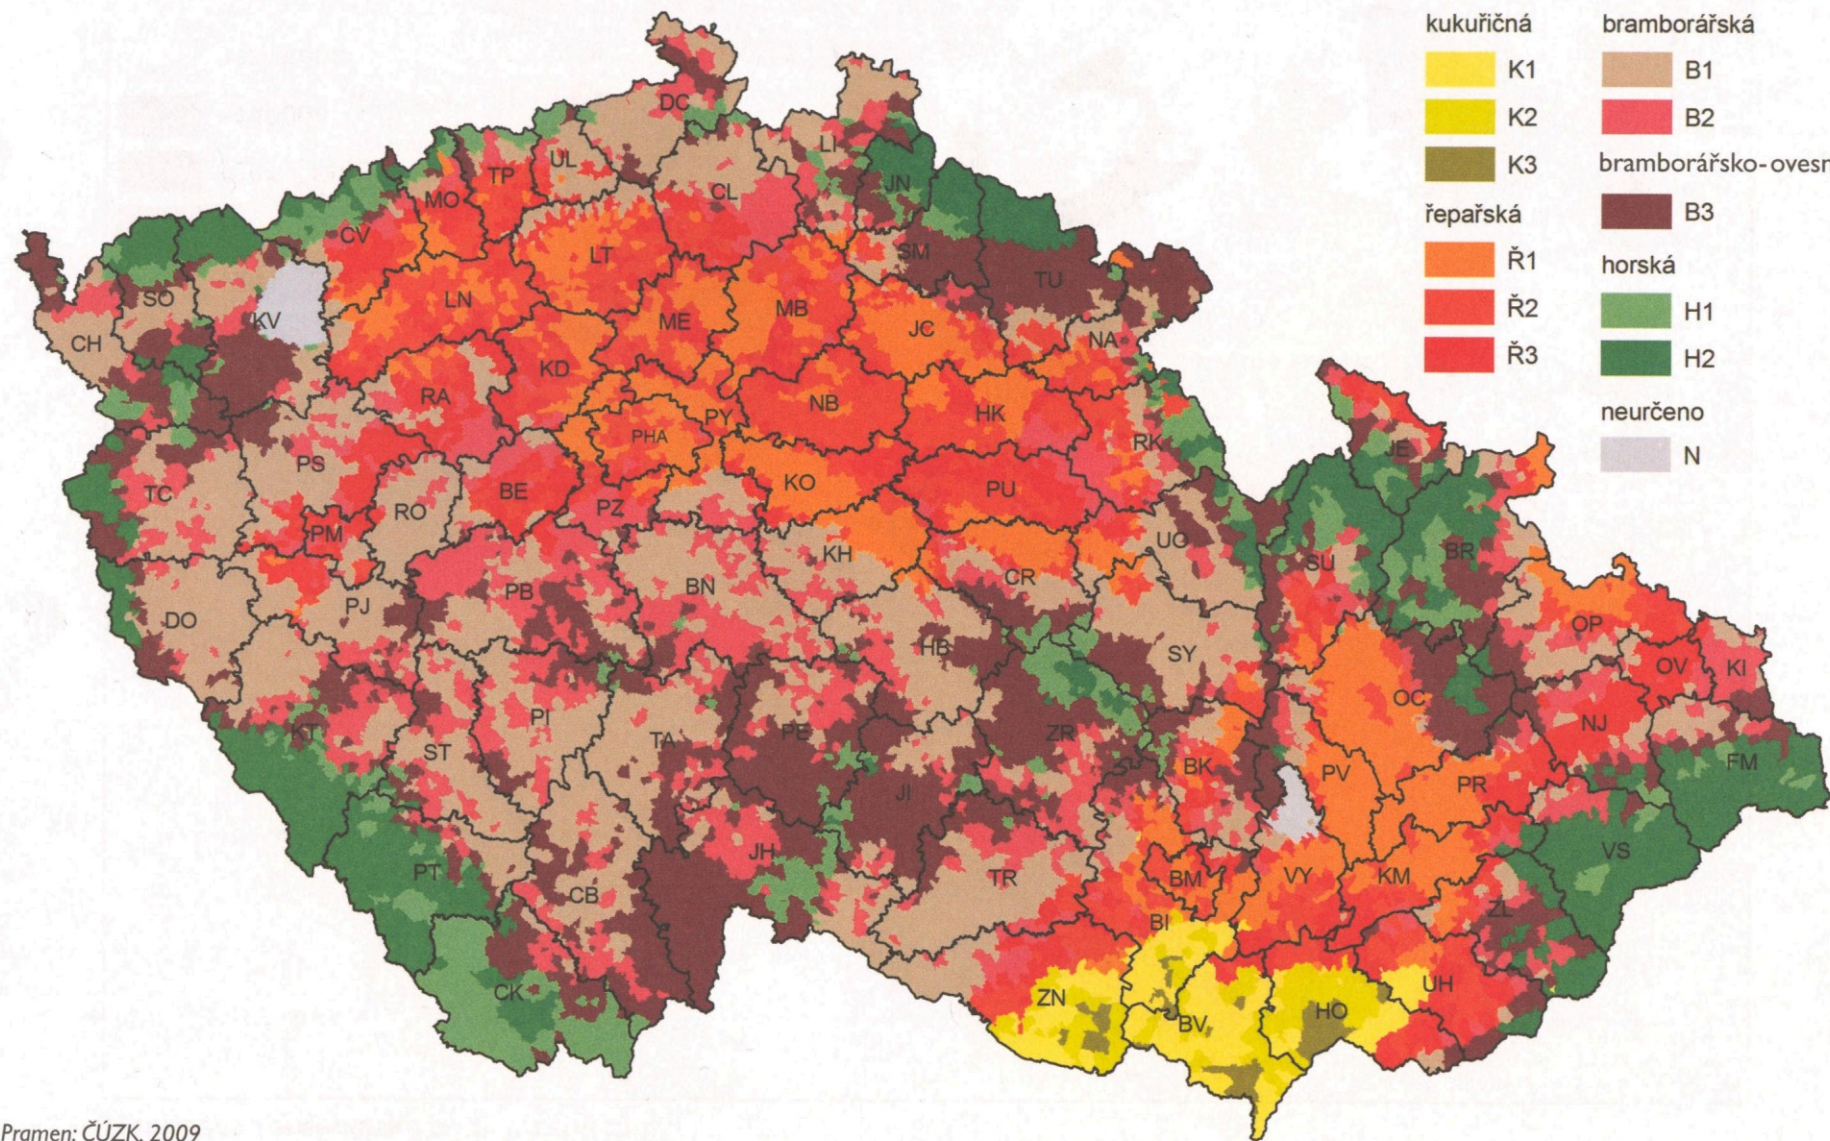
kukuřičná
K1
K2
K3
řepařská
Ř1
Ř2
Ř3
bramborářská
B1
B2
bramborářsko-ovesn
B3
horská
H1
H2
neurčeno
N

DC
UL
LI
TP
MO
CL
JN
CV
LT
SM
TU
SO
KV
LN
ME
MB
JC
CH
NA
KD
RA
PY
NB
HK
PHA
RK
JE
PS
BE
TC
PZ
KO
PU
RO
PM
UO
KH
BR
SU
CR
PJ
PB
BN
DO
OP
SY
HB
OV
KI
OC
NJ
PI
KT
ST
TA
PE
ZR
BK
FM
PV
PR
JI
VS
JH
PT
CB
TR
BM
VY
KM
ZL
BI
UH
CK
ZN
BV
HO

Pramen: ČÚZK, 2009